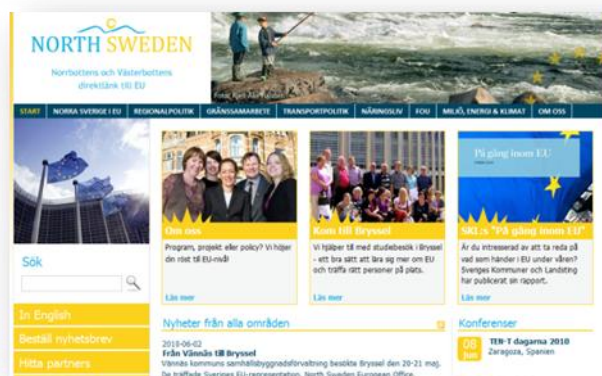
NORTH SWEDEN

Norrbottens och Västerbottens direktlänk till EU

Foto: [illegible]

START | NORRA SVERIGE I EU | REGIONALPOLITIK | GRÄNSSAMARBETE | TRANSPORTPOLITIK | NÄRINGSLIV | FOU | MILJÖ, ENERGI & KLIMAT | OM OSS

Sök

In English

Beställ nyhetsbrev

Hitta partners

Om oss

Program, projekt eller policy? Vi hjälper din röst till EU-nivå!

Läs mer

Kom till Bryssel

Vi hjälper till med studiebesök i Bryssel - ett bra sätt att lära sig mer om EU och träffa rätt personer på plats.

Läs mer

På gång inom EU

SKL:s "På gång inom EU"

Är du intresserad av att ta reda på vad som händer i EU under våren? Sveriges Kommuner och Landsting har publicerat sin rapport.

Läs mer

Nyheter från alla områden

2010-06-02

Från Vännäs till Bryssel

Vännäs kommuns samhällsbyggnadsförvaltning besökte Bryssel den 20-21 maj. De träffade Sveriges EU-representation, North Sweden European Office,

Konferenser

08 jun

TEN-T dagarna 2010

Zaragoza, Spanien